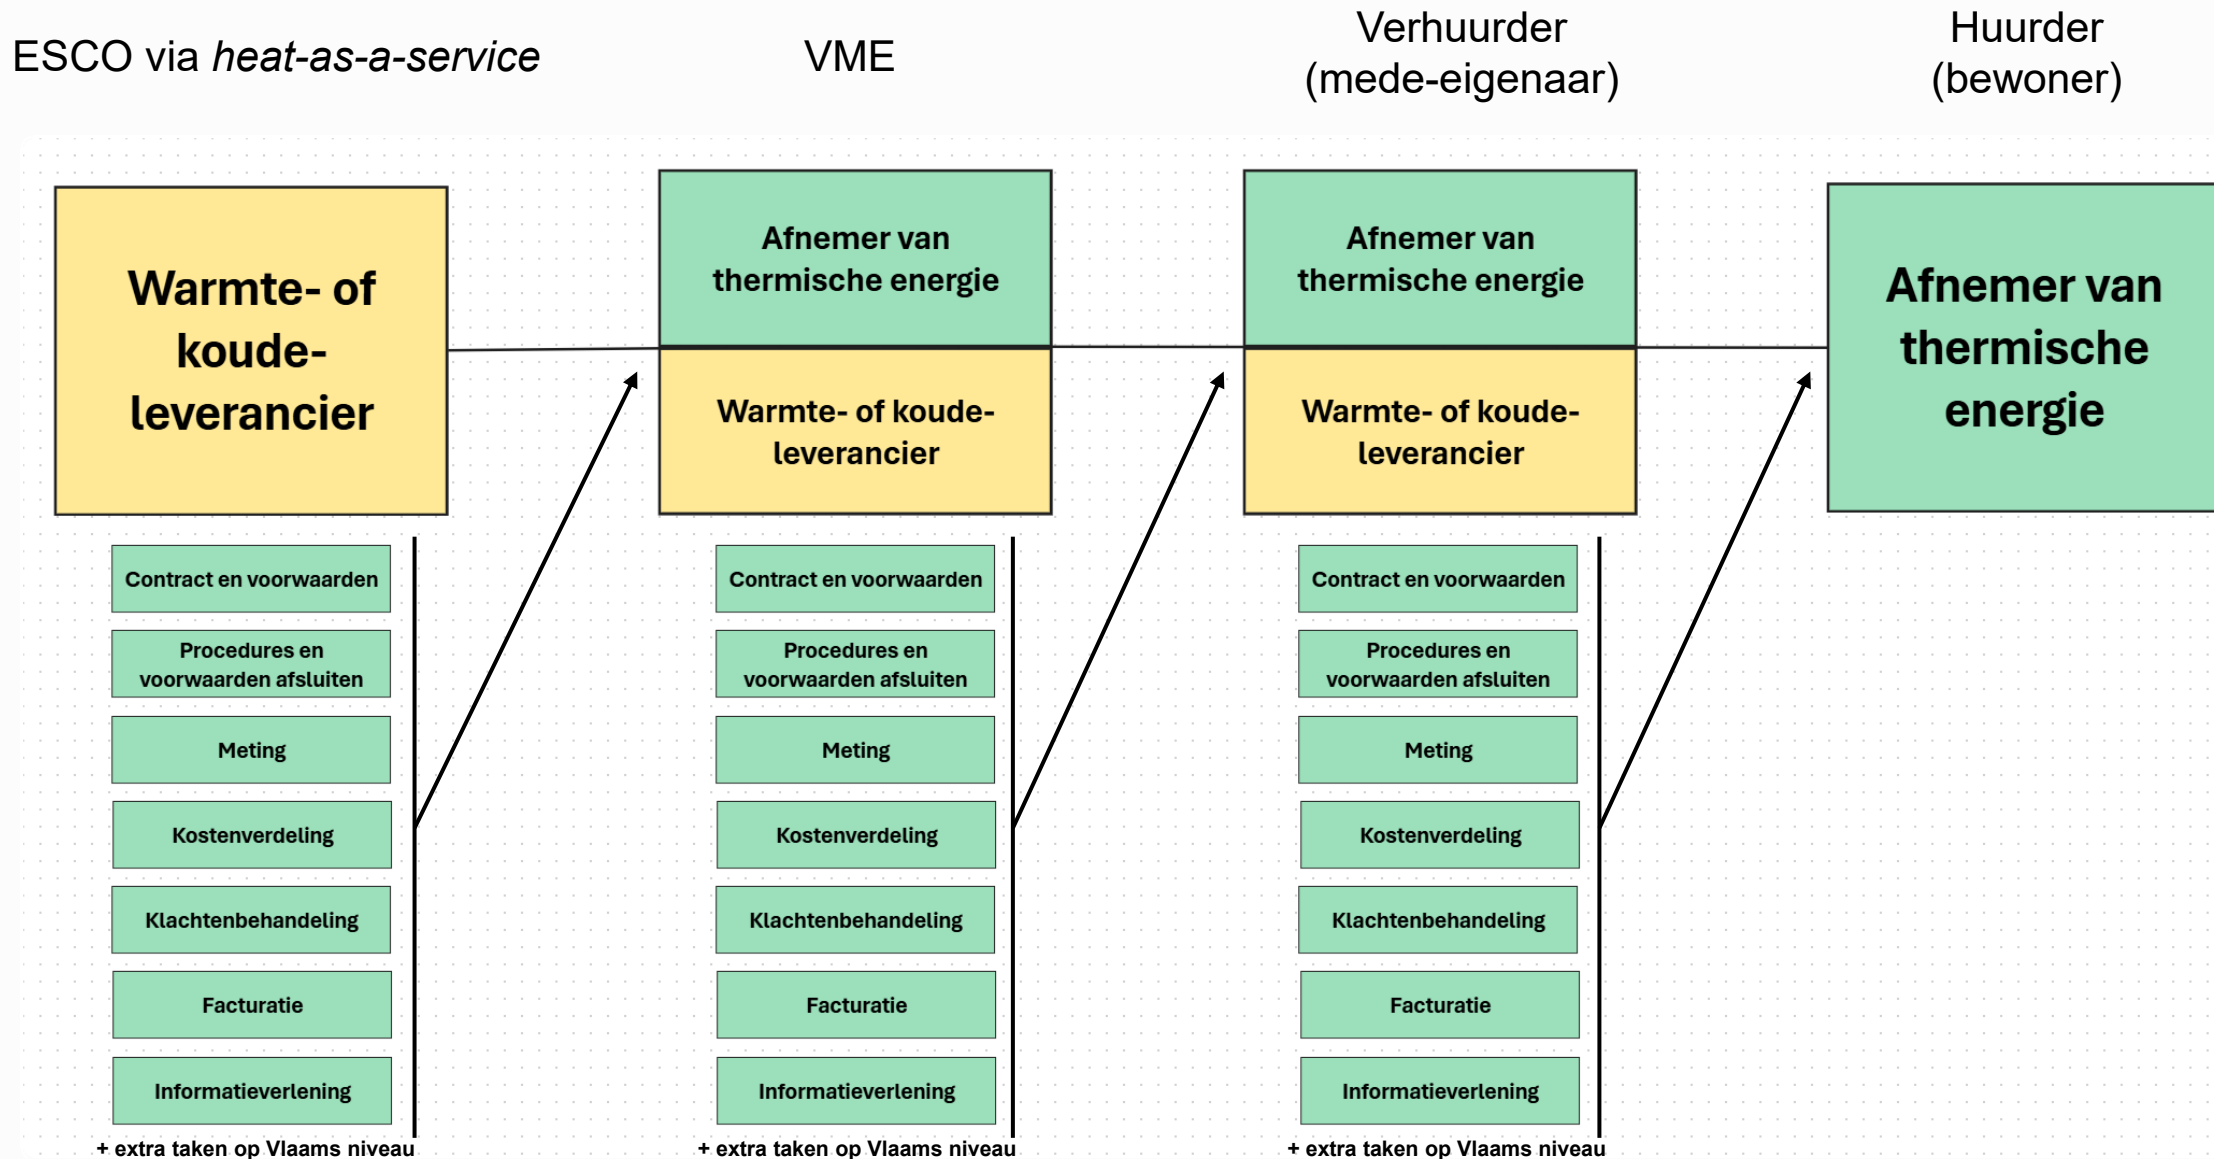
ESCO via *heat-as-a-service*

Warmte- of koude-leverancier

Contract en voorwaarden

Procedures en voorwaarden afsluiten

Meting

Kostenverdeling

Klachtenbehandeling

Facturatie

Informatieverlening

+ extra taken op Vlaams niveau

VME

Afnemer van thermische energie

Warmte- of koude-leverancier

Contract en voorwaarden

Procedures en voorwaarden afsluiten

Meting

Kostenverdeling

Klachtenbehandeling

Facturatie

Informatieverlening

+ extra taken op Vlaams niveau

Verhuurder (mede-eigenaar)

Afnemer van thermische energie

Warmte- of koude-leverancier

Contract en voorwaarden

Procedures en voorwaarden afsluiten

Meting

Kostenverdeling

Klachtenbehandeling

Facturatie

Informatieverlening

+ extra taken op Vlaams niveau

Huurder (bewoner)

Afnemer van thermische energie